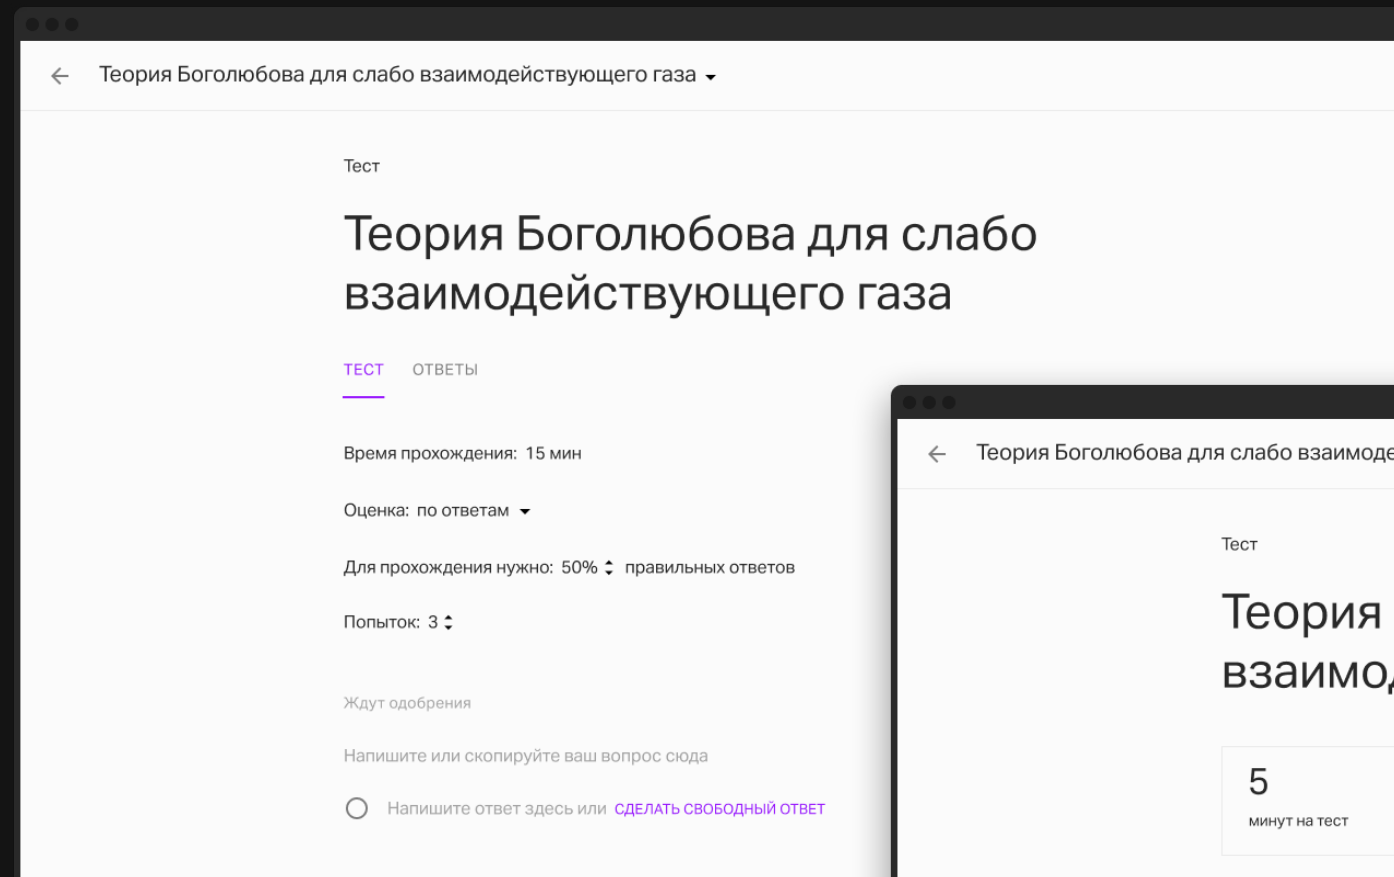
Теория Боголюбова для слабо взаимодействующего газа

Тест

Теория Боголюбова для слабо взаимодействующего газа

ТЕСТ ОТВЕТЫ

Время прохождения: 15 мин

Оценка: по ответам

Для прохождения нужно: 50% правильных ответов

Попыток: 3

Ждут одобрения

Напишите или скопируйте ваш вопрос сюда

Напишите ответ здесь или СДЕЛАТЬ СВОБОДНЫЙ ОТВЕТ

Теория Боголюбова для слабо взаимоде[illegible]

Тест

Теория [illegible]
взаимо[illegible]

5
минут на тест